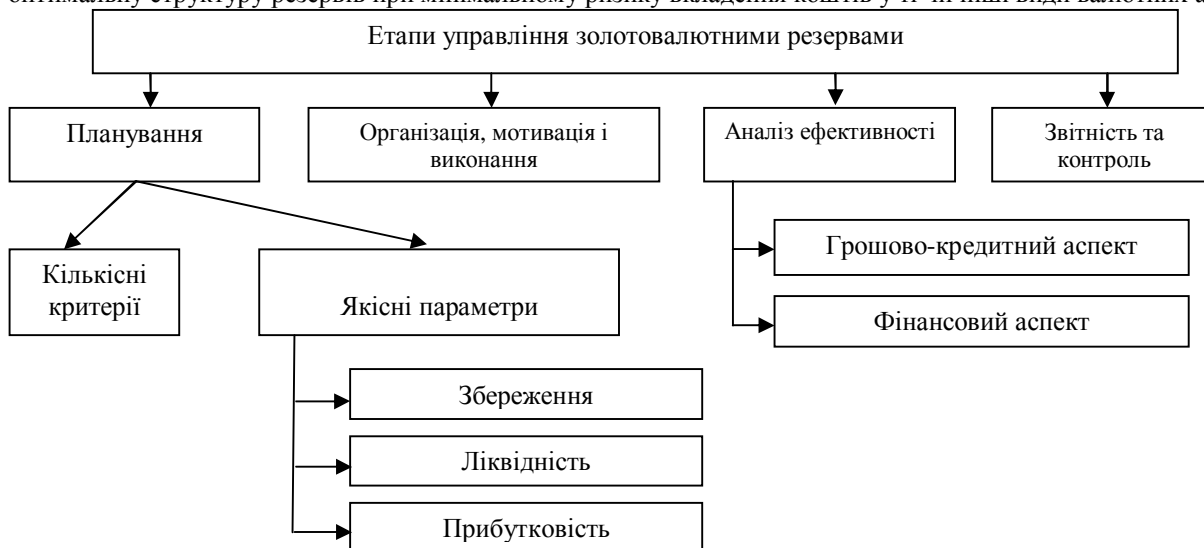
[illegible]

Етапи управління золотовалютними резервами

Планування

Організація, мотивація і виконання

Аналіз ефективності

Звітність та контроль

Кількісні критерії

Якісні параметри

Грошово-кредитний аспект

Фінансовий аспект

Збереження

Ліквідність

Прибутковість